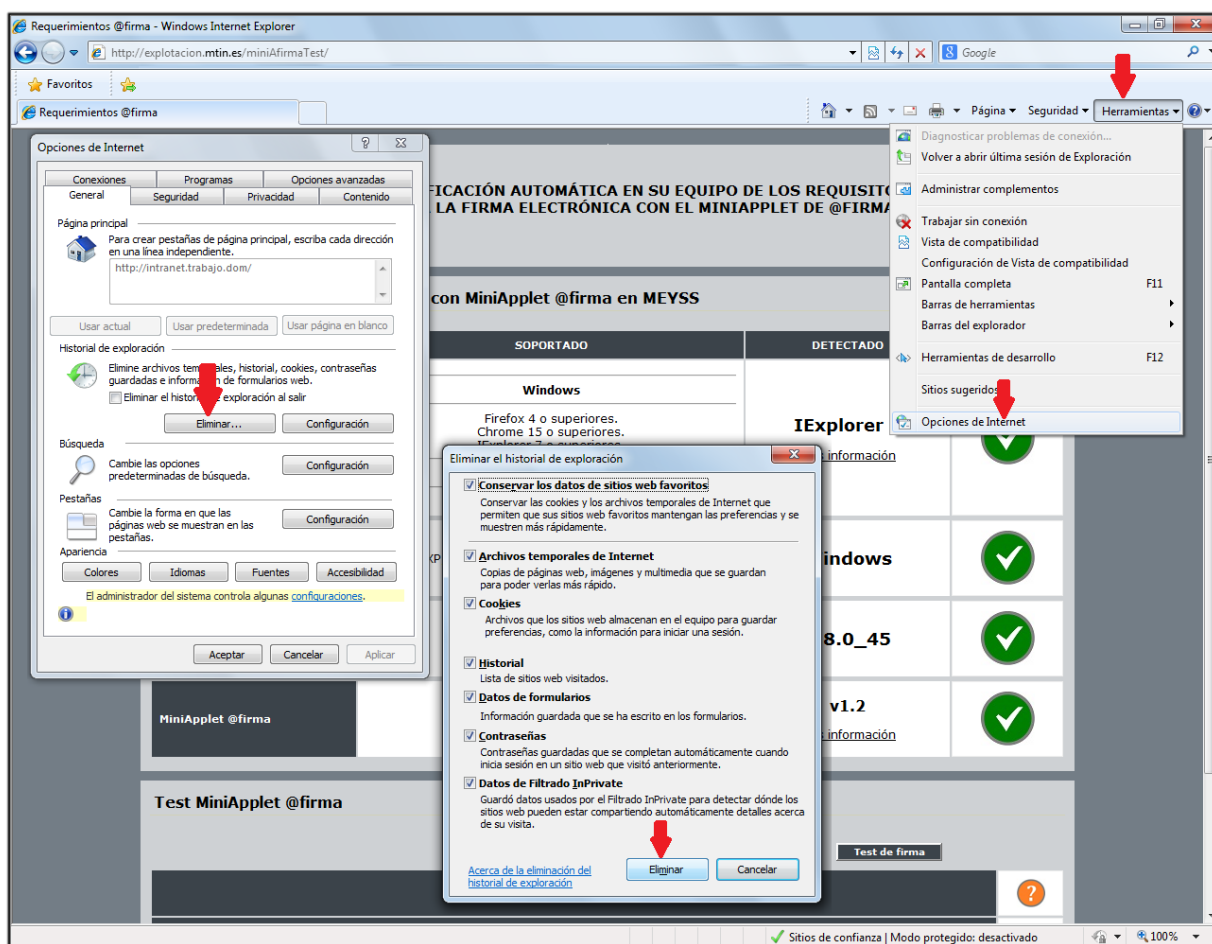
Requerimientos @firma - Windows Internet Explorer

http://explotacion.mtin.es/miniAfirmaTest/

Google

Favoritos

Requerimientos @firma

Página ▾ Seguridad ▾ Herramientas ▾

Diagnosticar problemas de conexión...
Volver a abrir última sesión de Exploración
Administrar complementos
Trabajar sin conexión
Vista de compatibilidad
Configuración de Vista de compatibilidad
Pantalla completa F11
Barras de herramientas
Barras del explorador
Herramientas de desarrollo F12
Sitios sugeridos
Opciones de Internet

Opciones de Internet

Conexiones | Programas | Opciones avanzadas
General | Seguridad | Privacidad | Contenido

Página principal
Para crear pestañas de página principal, escriba cada dirección en una línea independiente.
http://intranet.trabajo.dom/
Usar actual | Usar predeterminada | Usar página en blanco

Historial de exploración
Elimine archivos temporales, historial, cookies, contraseñas guardadas e información de formularios web.
Eliminar el historial de exploración al salir
Eliminar... | Configuración

Búsqueda
Cambie las opciones predeterminadas de búsqueda.
Configuración

Pestañas
Cambie la forma en que las páginas web se muestran en las pestañas.
Configuración

Apariencia
Colores | Idiomas | Fuentes | Accesibilidad

El administrador del sistema controla algunas configuraciones.

Aceptar | Cancelar | Aplicar

FICACIÓN AUTOMÁTICA EN SU EQUIPO DE LOS REQUISITO
LA FIRMA ELECTRÓNICA CON EL MINIAPPLET DE @FIRMA

con MiniApplet @firma en MEYSS

SOPORTADO | DETECTADO

Windows
Firefox 4 o superiores.
Chrome 15 o superiores.

IExplorer
información

indows

8.0_45

MiniApplet @firma
v1.2
información

Test MiniApplet @firma

Test de firma

Eliminar el historial de exploración

Conservar los datos de sitios web favoritos
Conservar las cookies y los archivos temporales de Internet que permiten que sus sitios web favoritos mantengan las preferencias y se muestren más rápidamente.

Archivos temporales de Internet
Copias de páginas web, imágenes y multimedia que se guardan para poder verlas más rápido.

Cookies
Archivos que los sitios web almacenan en el equipo para guardar preferencias, como la información para iniciar una sesión.

Historial
Lista de sitios web visitados.

Datos de formularios
Información guardada que se ha escrito en los formularios.

Contraseñas
Contraseñas guardadas que se completan automáticamente cuando inicia sesión en un sitio web que visitó anteriormente.

Datos de Filtrado InPrivate
Guardó datos usados por el Filtrado InPrivate para detectar dónde los sitios web pueden estar compartiendo automáticamente detalles acerca de su visita.

Acerca de la eliminación del historial de exploración

Eliminar | Cancelar

Sitios de confianza | Modo protegido: desactivado

100%